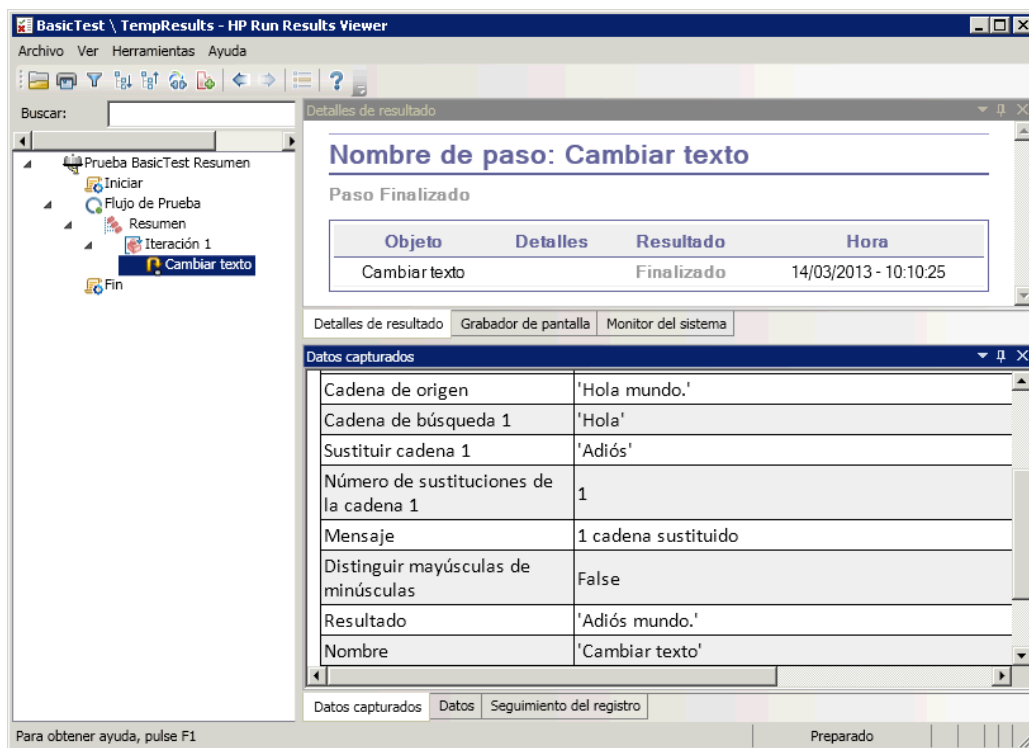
BasicTest \ TempResults - HP Run Results Viewer

Archivo Ver Herramientas Ayuda

Buscar:

Prueba BasicTest Resumen
Iniciar
Flujo de Prueba
Resumen
Iteración 1
Cambiar texto
Fin

Detalles de resultado

Nombre de paso: Cambiar texto

Paso Finalizado

| Objeto | Detalles | Resultado | Hora |
|---|---|---|---|
| Cambiar texto | | Finalizado | 14/03/2013 - 10:10:25 |

Detalles de resultado | Grabador de pantalla | Monitor del sistema

Datos capturados

| | |
|---|---|
| Cadena de origen | 'Hola mundo.' |
| Cadena de búsqueda 1 | 'Hola' |
| Sustituir cadena 1 | 'Adiós' |
| Número de sustituciones de la cadena 1 | 1 |
| Mensaje | 1 cadena sustituido |
| Distinguir mayúsculas de minúsculas | False |
| Resultado | 'Adiós mundo.' |
| Nombre | 'Cambiar texto' |

Datos capturados | Datos | Seguimiento del registro

Para obtener ayuda, pulse F1

Preparado